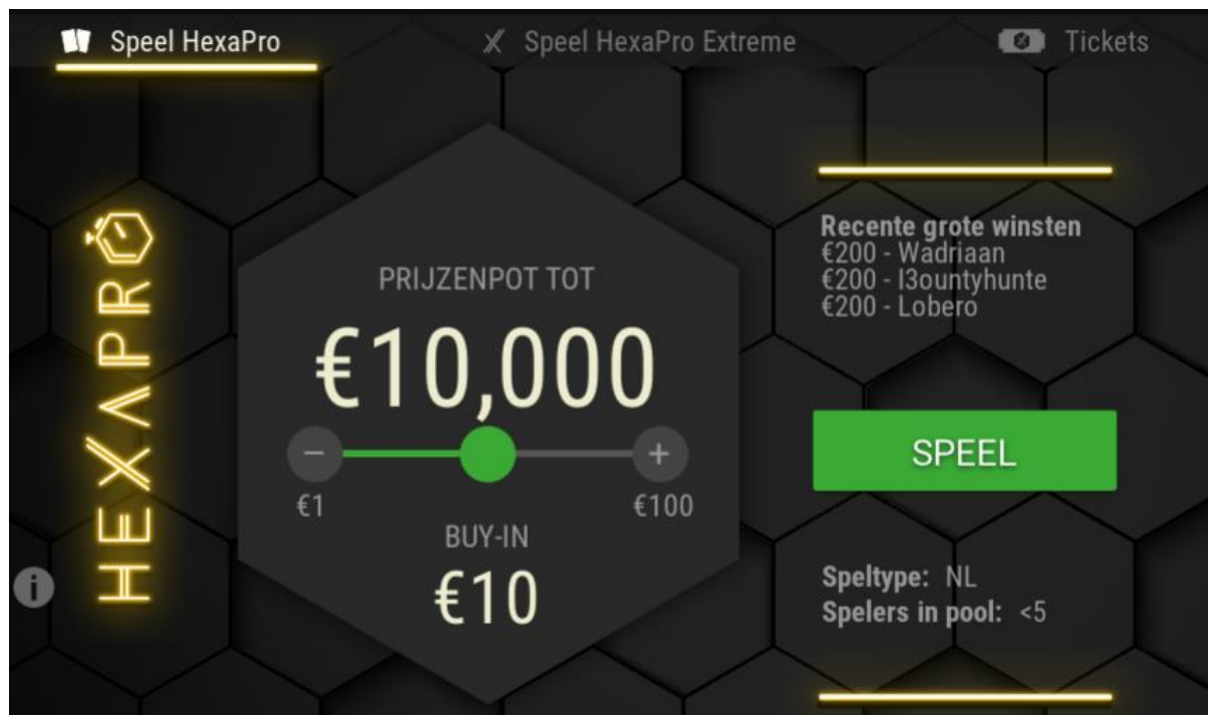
Speel HexaPro
Speel HexaPro Extreme
Tickets

HEXAPRO

PRIJZENPOT TOT
€10,000
−
+
€1
€100
BUY-IN
€10

Recente grote winsten
€200 - Wadriaan
€200 - I3ountyhunte
€200 - Lobero

SPEEL

Speltype: NL
Spelers in pool: <5

i